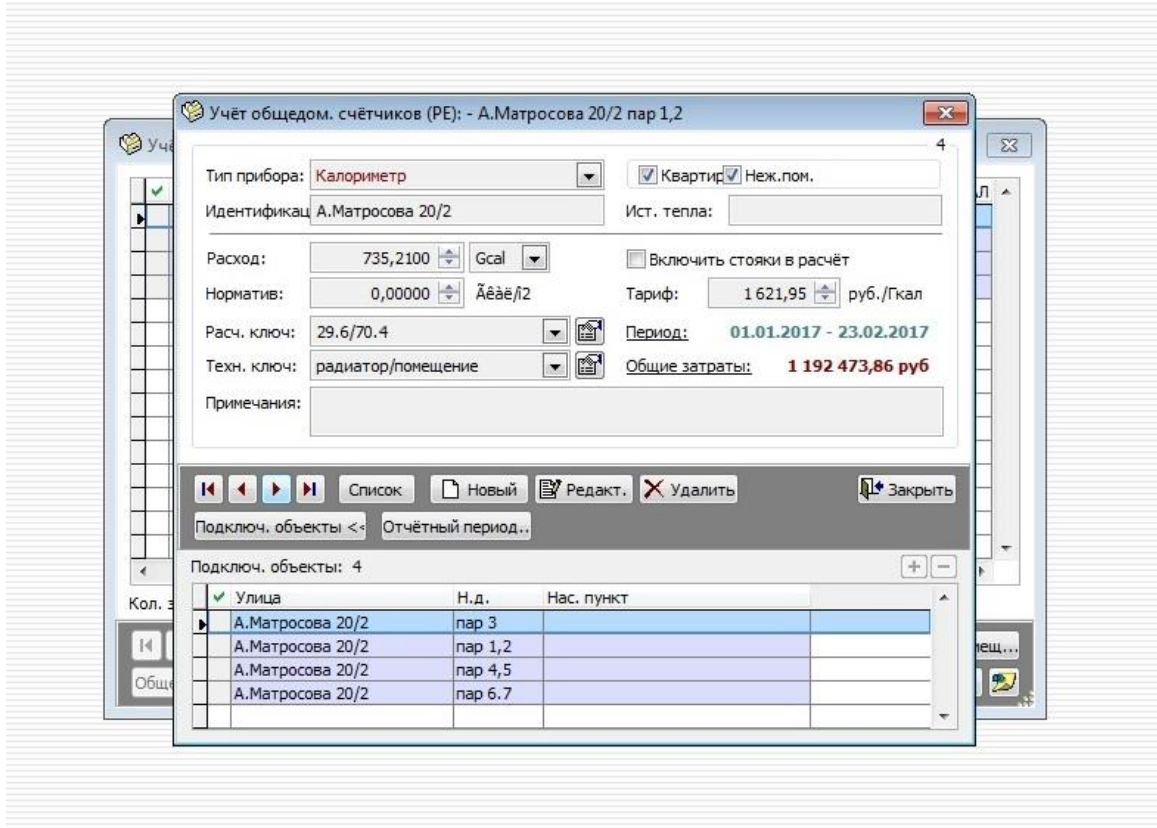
Учёт общедом. счётчиков (PE): - А.Матросова 20/2 пар 1,2

Уч

4

Тип прибора: Калориметр

Квартир Неж.пом.

Идентификац А.Матросова 20/2

Ист. тепла:

Расход: 735,2100 Gcal

Включить стояки в расчёт

Норматив: 0,00000 Ãêàë/ì2

Тариф: 1 621,95 руб./Гкал

Расч. ключ: 29.6/70.4

Период: 01.01.2017 - 23.02.2017

Техн. ключ: радиатор/помещение

Общие затраты: 1 192 473,86 руб

Примечания:

Список Новый Редакт. Удалить Закрыть

Подключ. объекты << Отчётный период..

Подключ. объекты: 4

| Улица | Н.д. | Нас. пункт | |
|---|---|---|---|
| А.Матросова 20/2 | пар 3 | | |
| А.Матросова 20/2 | пар 1,2 | | |
| А.Матросова 20/2 | пар 4,5 | | |
| А.Матросова 20/2 | пар 6.7 | | |

Кол.

Обще

ещ...